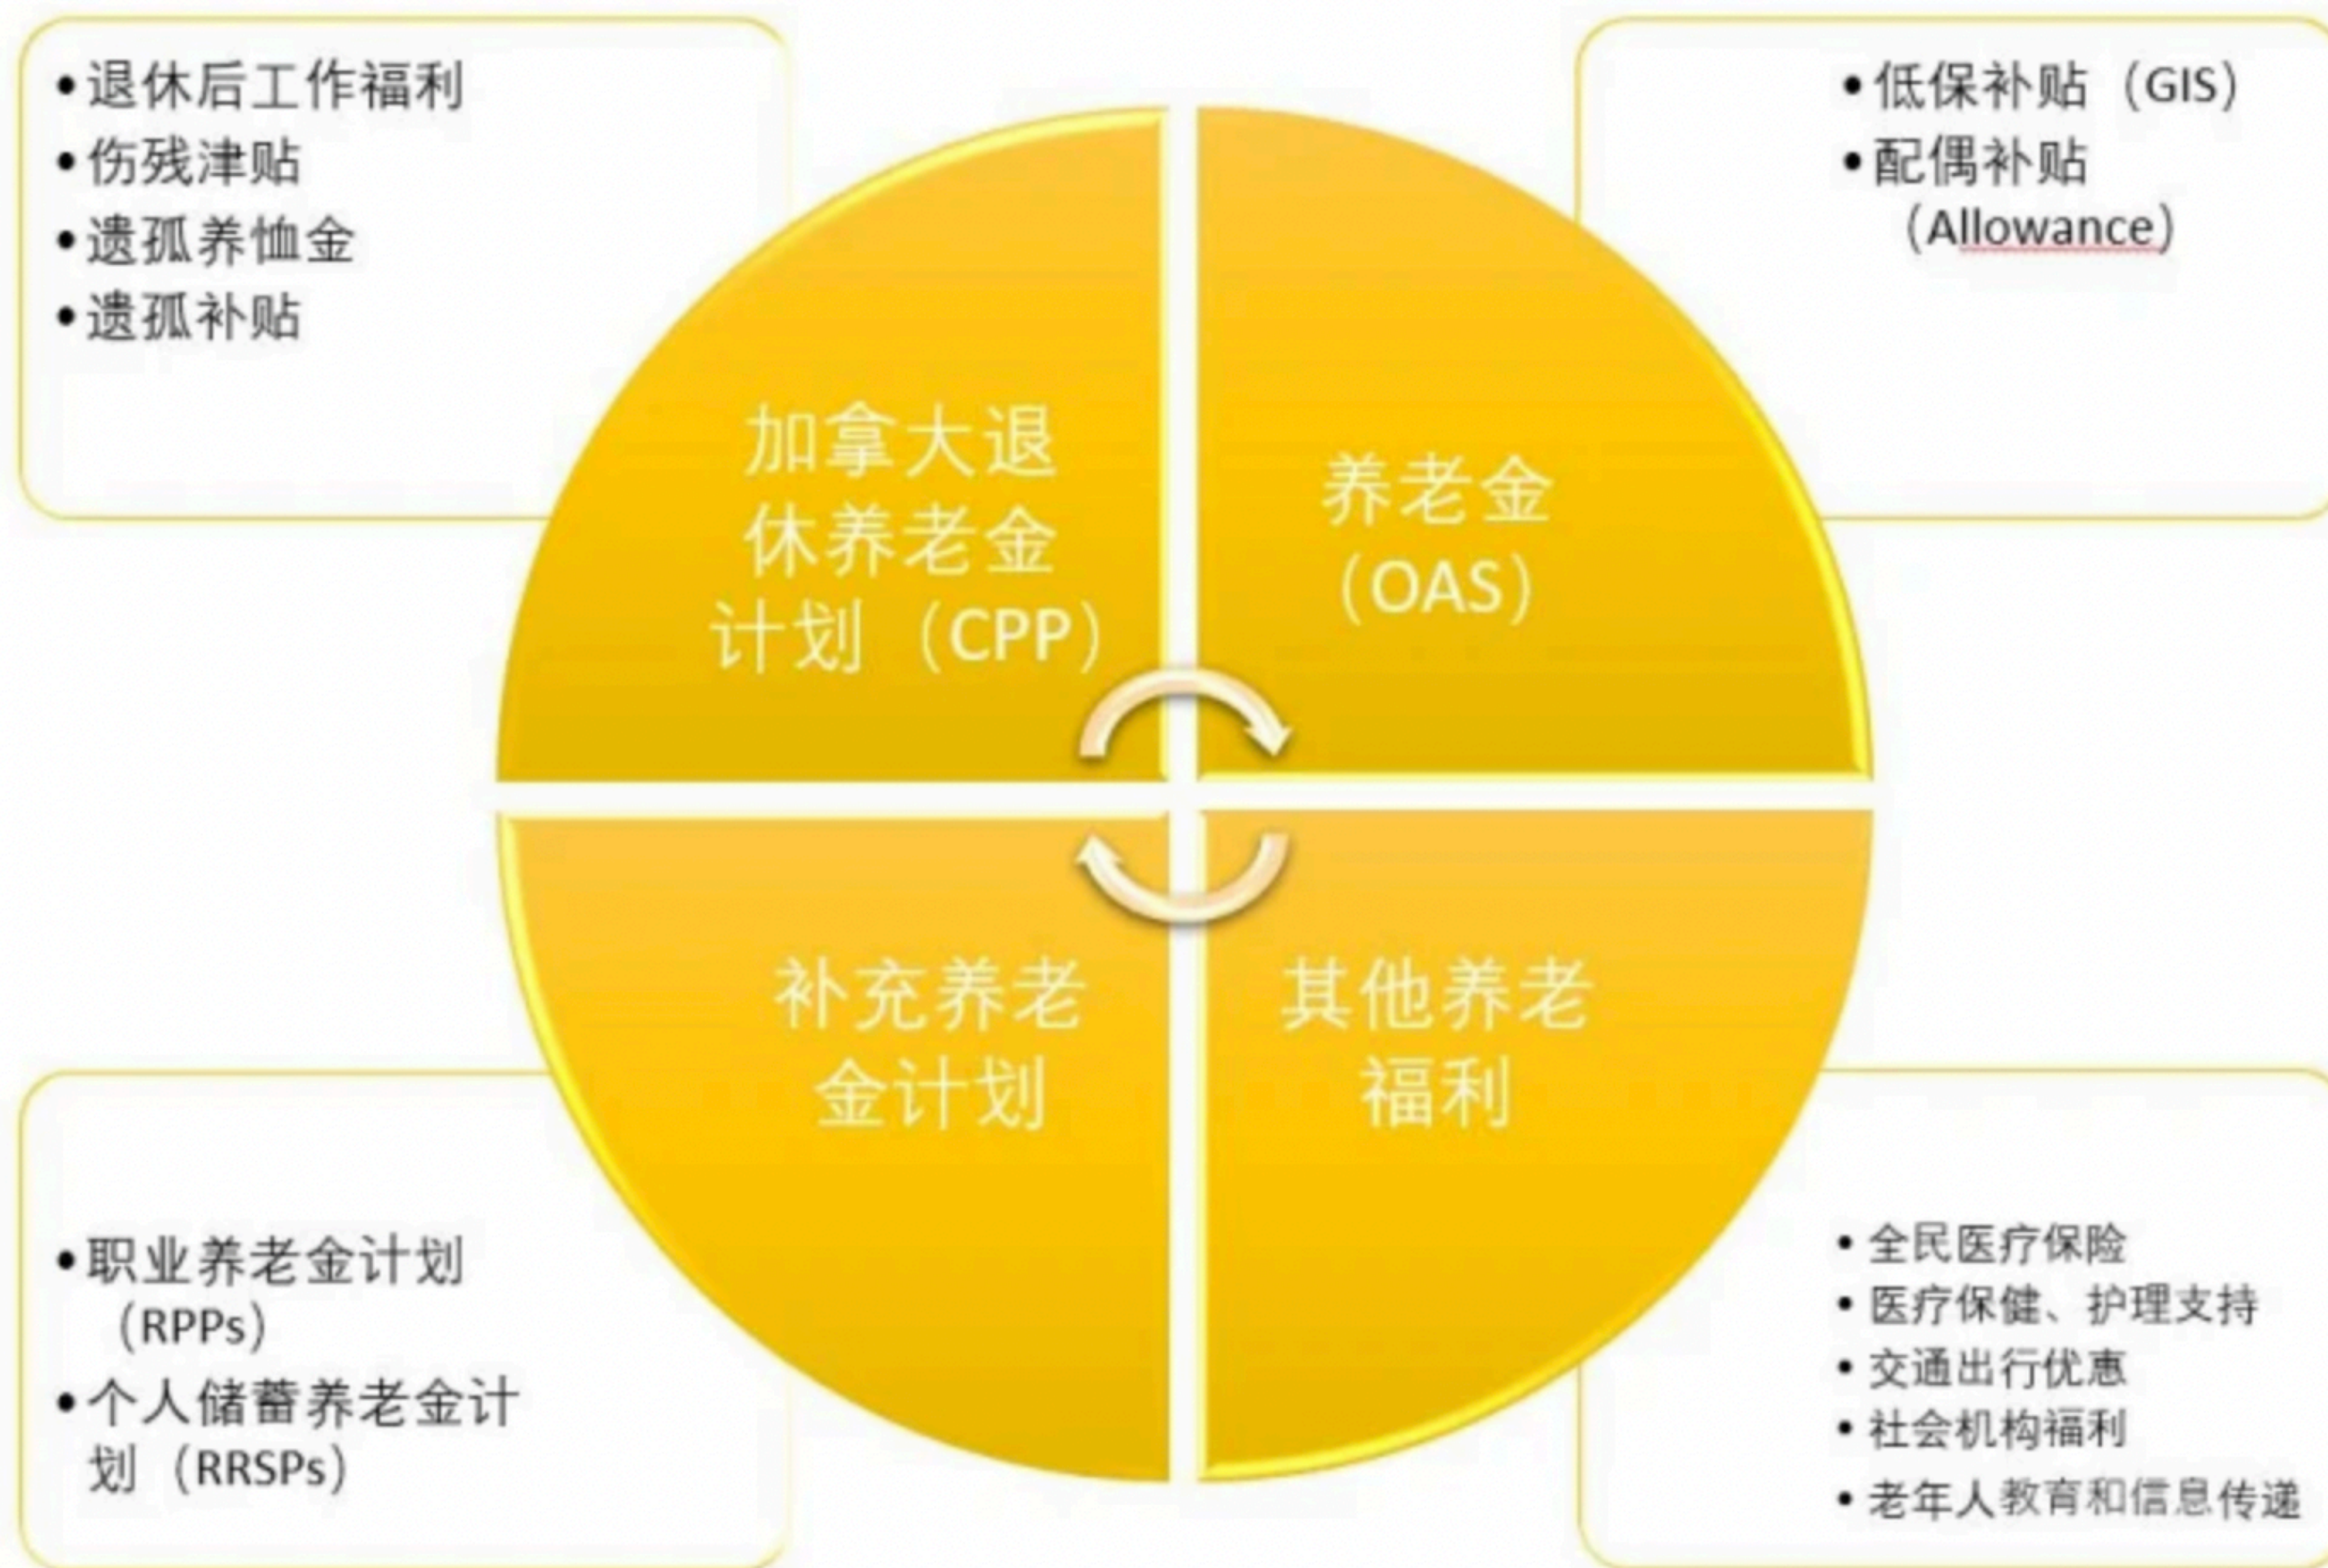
•退休后工作福利
•伤残津贴
•遗孤养恤金
•遗孤补贴

•低保补贴（GIS）
•配偶补贴（Allowance）

加拿大退休养老金计划（CPP）

养老金（OAS）

补充养老金计划

其他养老福利

•职业养老金计划（RPPs）
•个人储蓄养老金计划（RRSPs）

•全民医疗保险
•医疗保健、护理支持
•交通出行优惠
•社会机构福利
•老年人教育和信息传递